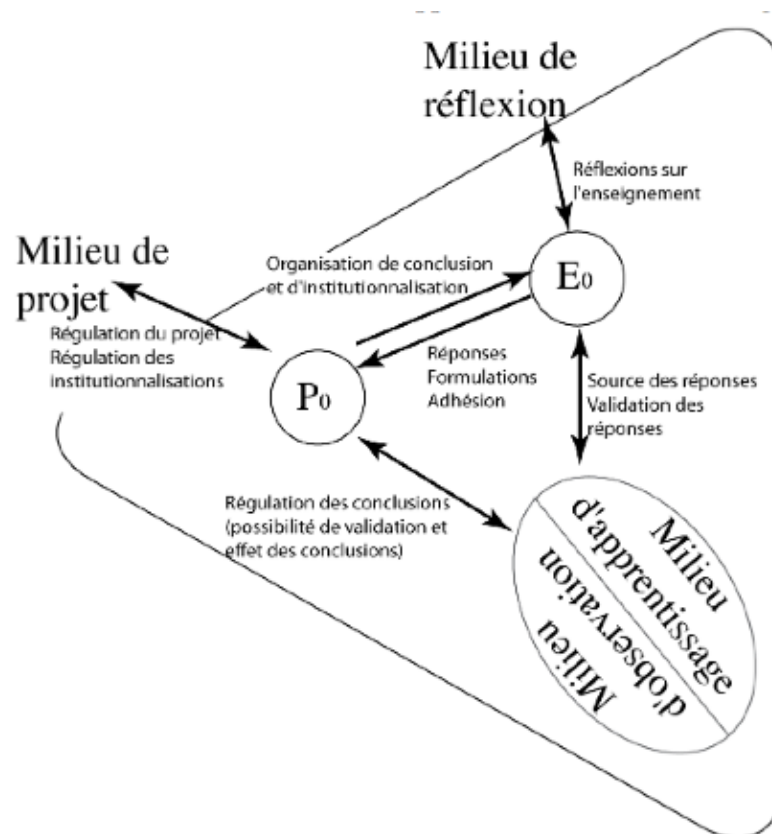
Milieu de réflexion

Réflexions sur l'enseignement

Milieu de projet

Organisation de conclusion et d'institutionnalisation

$E_0$

Régulation du projet
Régulation des institutionnalisations

$P_0$

Réponses
Formulations
Adhésion

Source des réponses
Validation des réponses

Régulation des conclusions (possibilité de validation et effet des conclusions)

Milieu d'apprentissage

Milieu d'observation